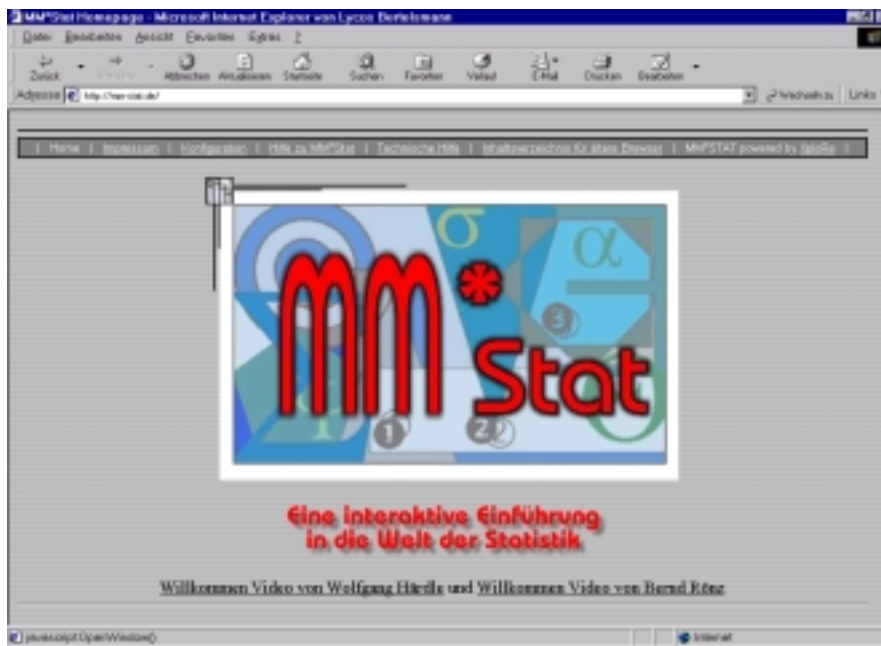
MM*Stat Homepage - Microsoft Internet Explorer von Lycos Bertelsmann

Datei Bearbeiten Ansicht Favoriten Extras ?

Zurück Vorwärts Abbrechen Aktualisieren Startseite Suchen Favoriten Verlauf E-Mail Drucken Bearbeiten

Adresse http://mm-stat.de/ Wechseln zu Links

| Home | Impressum | Konfiguration | Hilfe zu MM*Stat | Technische Hilfe | Inhaltsverzeichnis für ältere Browser | MM*STAT powered by Iglo-Re |

MM*Stat

$\sigma$ $\alpha$ 1 2 3

Eine interaktive Einführung in die Welt der Statistik

Willkommen Video von Wolfgang Härdle und Willkommen Video von Bernd Rönz

javascript:OpenWindow()

Internet